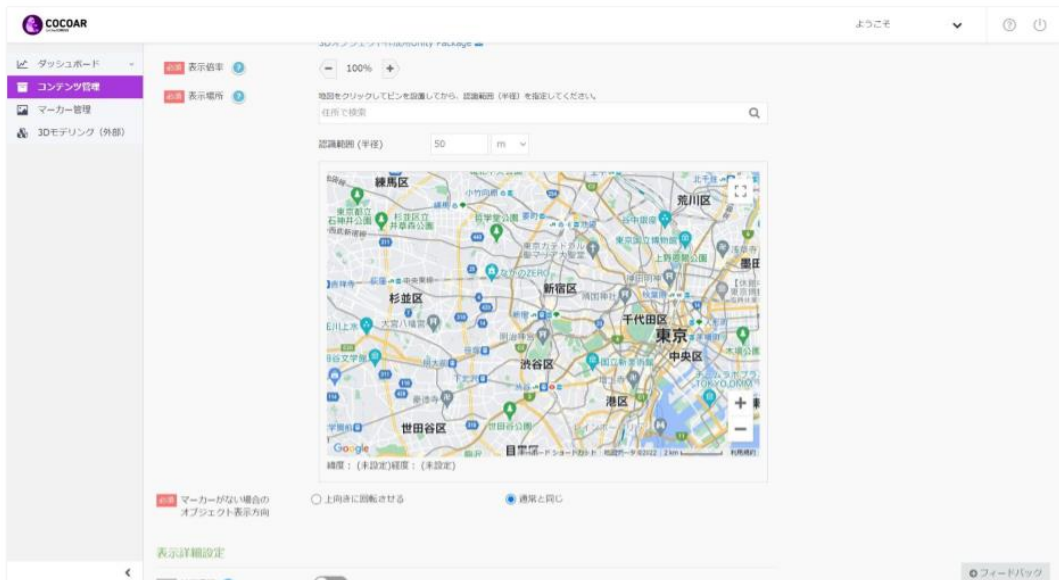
COCOAR

ようこそ

ダッシュボード
コンテンツ管理
マーカー管理
3Dモデリング（外部）

3Dオブジェクト(UnityPackage)

必須 表示倍率
− 100% +

必須 表示場所
地図をクリックしてピンを設置してから、認識範囲（半径）を指定してください。
住所で検索

認識範囲（半径） 50 m

練馬区
荒川区
杉並区
新宿区
千代田区
東京
中央区
渋谷区
港区
世田谷区
目黒区
墨田
Google
キーボード ショートカット 地図データ ©2022 2 km 利用規約

緯度：(未設定)経度：(未設定)

必須 マーカーがない場合のオブジェクト表示方向
上向きに回転させる
通常と同じ

表示詳細設定

フィードバック